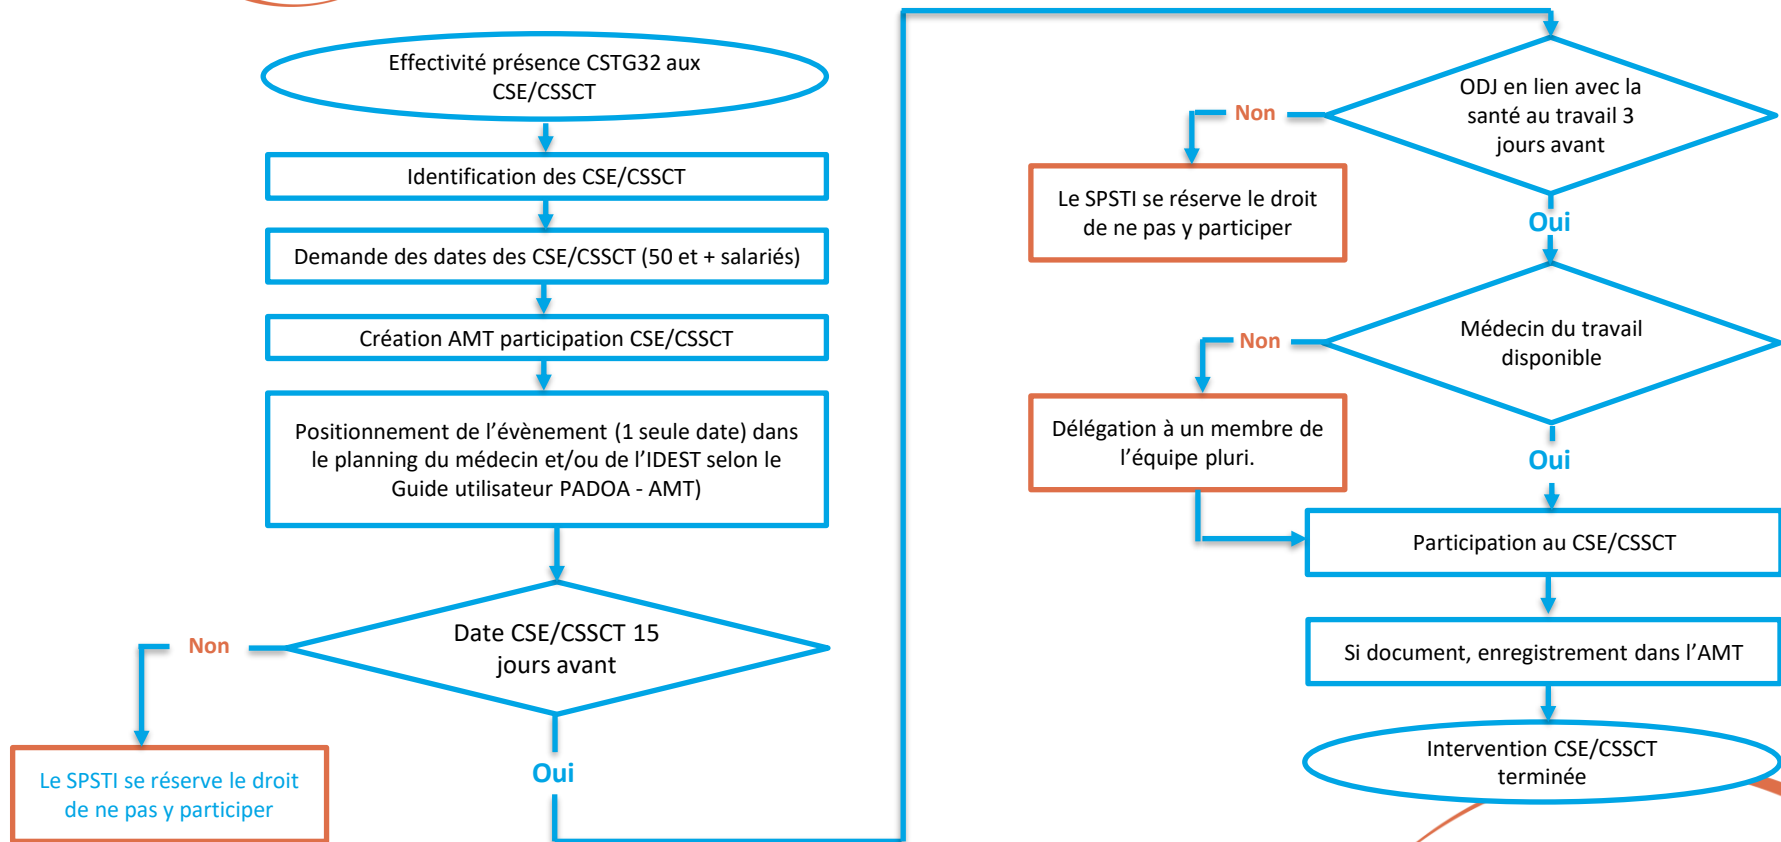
Effectivité présence CSTG32 aux CSE/CSSCT

Identification des CSE/CSSCT

Demande des dates des CSE/CSSCT (50 et + salariés)

Création AMT participation CSE/CSSCT

Positionnement de l'évènement (1 seule date) dans le planning du médecin et/ou de l'IDEST selon le Guide utilisateur PADOA - AMT)

Date CSE/CSSCT 15 jours avant

Non

Le SPSTI se réserve le droit de ne pas y participer

Oui

ODJ en lien avec la santé au travail 3 jours avant

Non

Le SPSTI se réserve le droit de ne pas y participer

Oui

Médecin du travail disponible

Non

Délégation à un membre de l'équipe pluri.

Oui

Participation au CSE/CSSCT

Si document, enregistrement dans l'AMT

Intervention CSE/CSSCT terminée